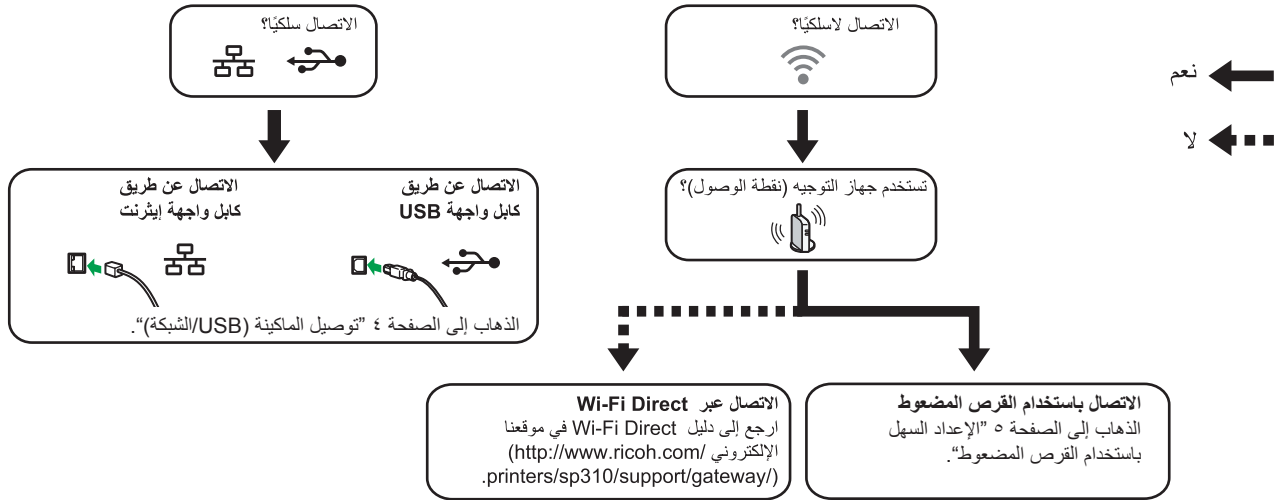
نعم

لا

الاتصال لاسلكيًا؟

تستخدم جهاز التوجيه (نقطة الوصول)؟

الاتصال باستخدام القرص المضغوط
الذهاب إلى الصفحة ٥ "الإعداد السهل باستخدام القرص المضغوط".

الاتصال عبر Wi-Fi Direct
ارجع إلى دليل Wi-Fi Direct في موقعنا الإلكتروني (http://www.ricoh.com/printers/sp310/support/gateway/).

الاتصال سلكيًا؟

الاتصال عن طريق كابل واجهة USB

الاتصال عن طريق كابل واجهة إيثرنت

الذهاب إلى الصفحة ٤ "توصيل الماكينة (USB/الشبكة)".